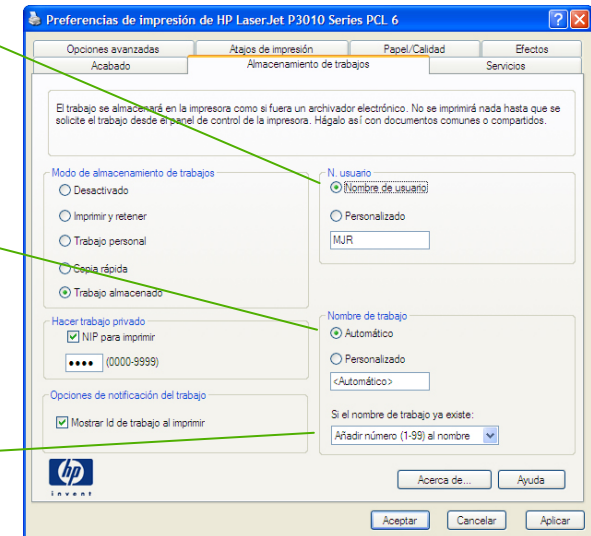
Preferencias de impresión de HP LaserJet P3010 Series PCL 6

Opciones avanzadas | Atajos de impresión | Papel/Calidad | Efectos
Acabado | Almacenamiento de trabajos | Servicios

El trabajo se almacenará en la impresora como si fuera un archivador electrónico. No se imprimirá nada hasta que se solicite el trabajo desde el panel de control de la impresora. Hágalo así con documentos comunes o compartidos.

Modo de almacenamiento de trabajos
Desactivado
Imprimir y retener
Trabajo personal
Copia rápida
Trabajo almacenado

N. usuario
Nombre de usuario
Personalizado
MJR

Hacer trabajo privado
NIP para imprimir
•••• (0000-9999)

Nombre de trabajo
Automático
Personalizado
<Automático>

Opciones de notificación del trabajo
Mostrar Id de trabajo al imprimir

Si el nombre de trabajo ya existe:
Añadir número (1-99) al nombre

hp
invent

Acerca de...
Ayuda
Aceptar
Cancelar
Aplicar